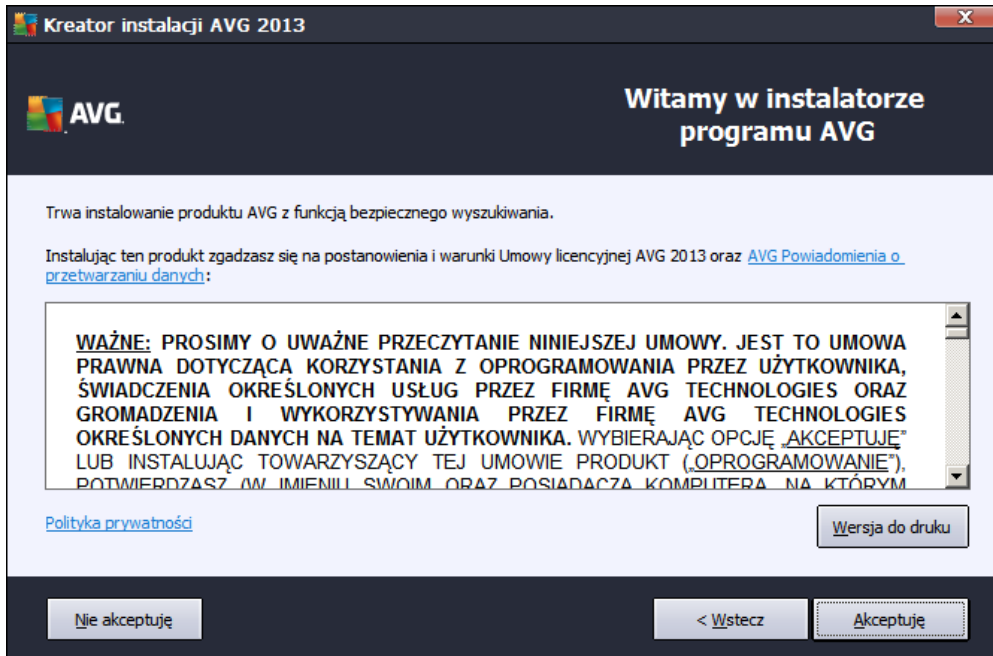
Kreator instalacji AVG 2013

X

AVG

Witamy w instalatorze programu AVG

Trwa instalowanie produktu AVG z funkcją bezpiecznego wyszukiwania.

Instalując ten produkt zgadzasz się na postanowienia i warunki Umowy licencyjnej AVG 2013 oraz AVG Powiadomienia o przetwarzaniu danych:

WAŻNE: PROSIMY O UWAŻNE PRZECZYTANIE NINIEJSZEJ UMOWY. JEST TO UMOWA PRAWNA DOTYCZĄCA KORZYSTANIA Z OPROGRAMOWANIA PRZEZ UŻYTKOWNIKA, ŚWIADCZENIA OKREŚLONYCH USŁUG PRZEZ FIRMĘ AVG TECHNOLOGIES ORAZ GROMADZENIA I WYKORZYSTYWANIA PRZEZ FIRMĘ AVG TECHNOLOGIES OKREŚLONYCH DANYCH NA TEMAT UŻYTKOWNIKA. WYBIERAJĄC OPCJĘ „AKCEPTUJĘ" LUB INSTALUJĄC TOWARZYSZĄCY TEJ UMOWIE PRODUKT („OPROGRAMOWANIE"), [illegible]

Polityka prywatności

Wersja do druku

Nie akceptuję

< Wstecz

Akceptuję